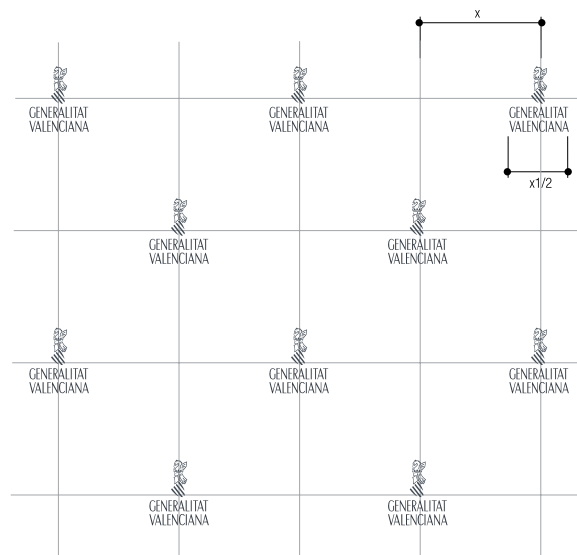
x

GENERALITAT VALENCIANA

GENERALITAT VALENCIANA

GENERALITAT VALENCIANA

x1/2

GENERALITAT VALENCIANA

GENERALITAT VALENCIANA

GENERALITAT VALENCIANA

GENERALITAT VALENCIANA

GENERALITAT VALENCIANA

GENERALITAT VALENCIANA

GENERALITAT VALENCIANA